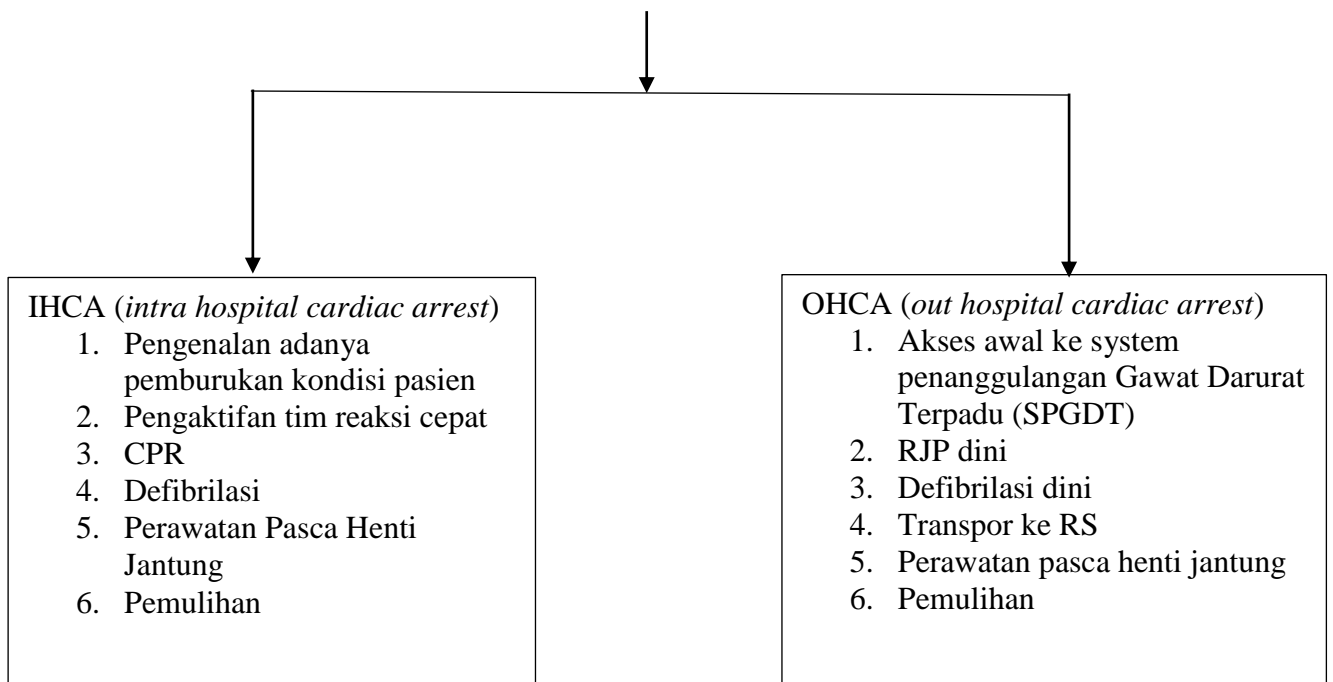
IHCA (*intra hospital cardiac arrest*)
1. Pengenalan adanya pemburukan kondisi pasien
2. Pengaktifan tim reaksi cepat
3. CPR
4. Defibrilasi
5. Perawatan Pasca Henti Jantung
6. Pemulihan

OHCA (*out hospital cardiac arrest*)
1. Akses awal ke system penanggulangan Gawat Darurat Terpadu (SPGDT)
2. RJP dini
3. Defibrilasi dini
4. Transpor ke RS
5. Perawatan pasca henti jantung
6. Pemulihan